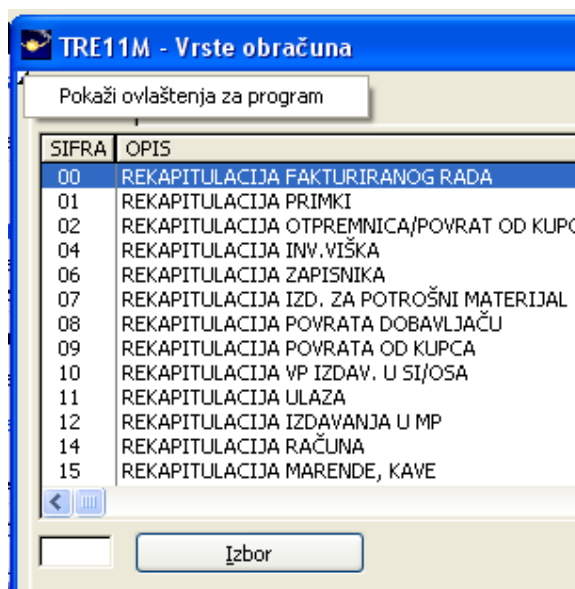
TRE11M - Vrste obračuna

Pokaži ovlaštenja za program

| SIFRA | OPIS |
|---|---|
| 00 | REKAPITULACIJA FAKTURIRANOG RADA |
| 01 | REKAPITULACIJA PRIMKI |
| 02 | REKAPITULACIJA OTPREMNICA/POVRAT OD KUPC |
| 04 | REKAPITULACIJA INV.VIŠKA |
| 06 | REKAPITULACIJA ZAPISNIKA |
| 07 | REKAPITULACIJA IZD. ZA POTROŠNI MATERIJAL |
| 08 | REKAPITULACIJA POVRATA DOBAVLJAČU |
| 09 | REKAPITULACIJA POVRATA OD KUPCA |
| 10 | REKAPITULACIJA VP IZDAV. U SI/OSA |
| 11 | REKAPITULACIJA ULAZA |
| 12 | REKAPITULACIJA IZDAVANJA U MP |
| 14 | REKAPITULACIJA RAČUNA |
| 15 | REKAPITULACIJA MARENDE, KAVE |

Izbor